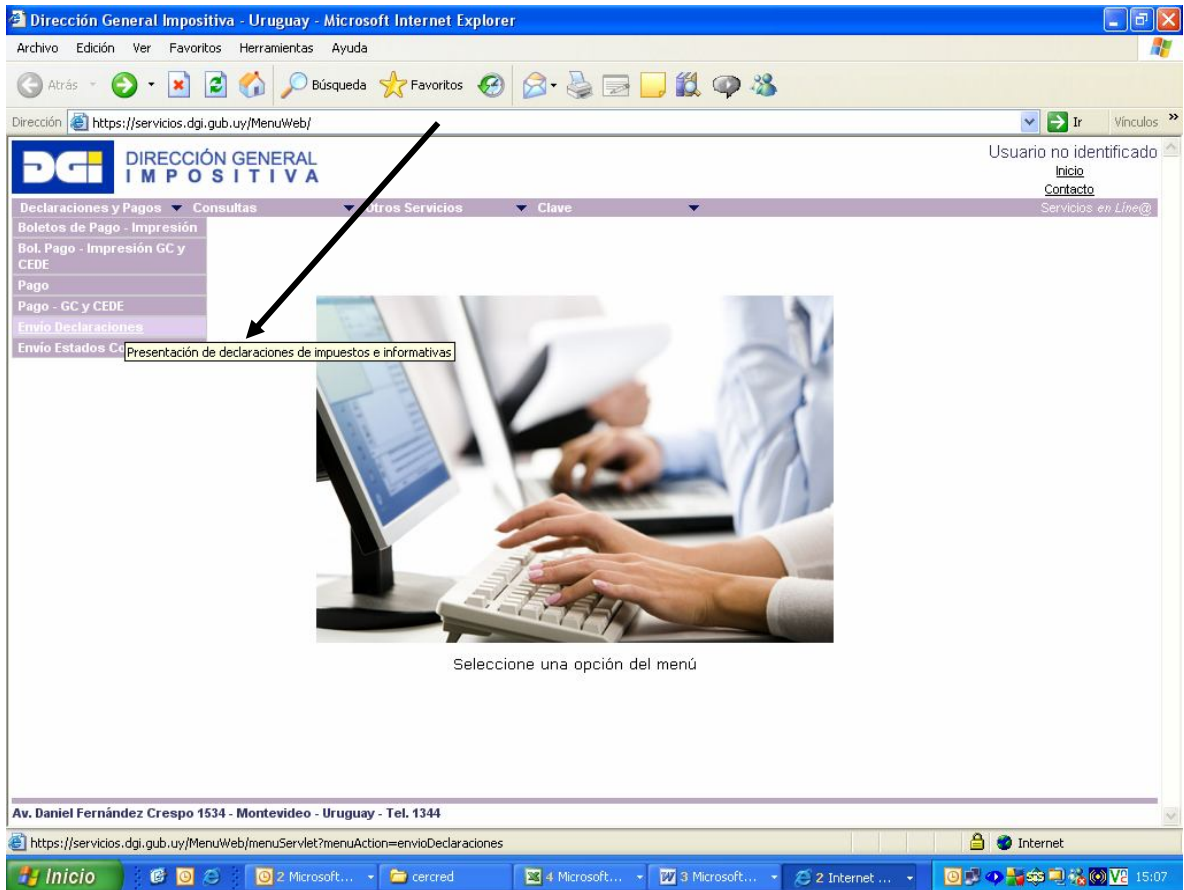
Dirección General Impositiva - Uruguay - Microsoft Internet Explorer

Archivo Edición Ver Favoritos Herramientas Ayuda

Atrás Búsqueda Favoritos

Dirección https://servicios.dgi.gub.uy/MenuWeb/ Ir Vínculos »

DGI DIRECCIÓN GENERAL IMPOSITIVA

Usuario no identificado
Inicio
Contacto

Declaraciones y Pagos Consultas Otros Servicios Clave Servicios en Línea

Boletos de Pago - Impresión
Bol. Pago - Impresión GC y CEDE
Pago
Pago - GC y CEDE
Envío Declaraciones
Envío Estados Co

Presentación de declaraciones de impuestos e informativas

Seleccione una opción del menú

Av. Daniel Fernández Crespo 1534 - Montevideo - Uruguay - Tel. 1344

https://servicios.dgi.gub.uy/MenuWeb/menuServlet?menuAction=envioDeclaraciones

Internet

Inicio 2 Microsoft... cercred 4 Microsoft... 3 Microsoft... 2 Internet ... 15:07